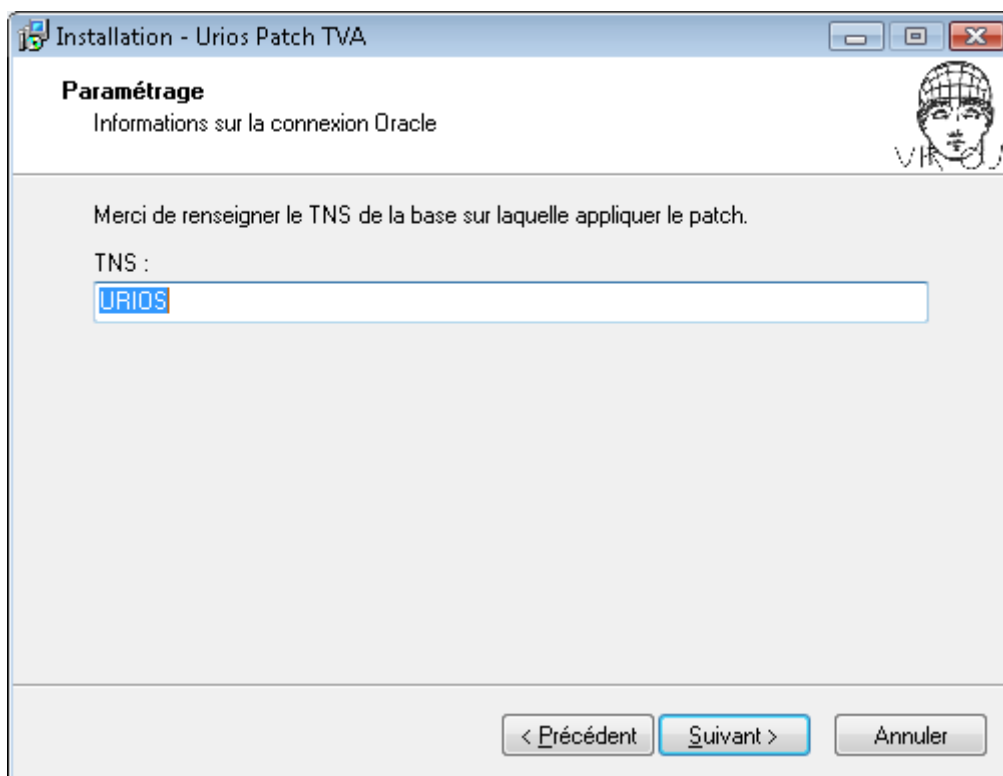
Installation - Urios Patch TVA

Paramétrage
Informations sur la connexion Oracle

VIRIOS

Merci de renseigner le TNS de la base sur laquelle appliquer le patch.

TNS :

URIOS

< Précédent   Suivant >   Annuler